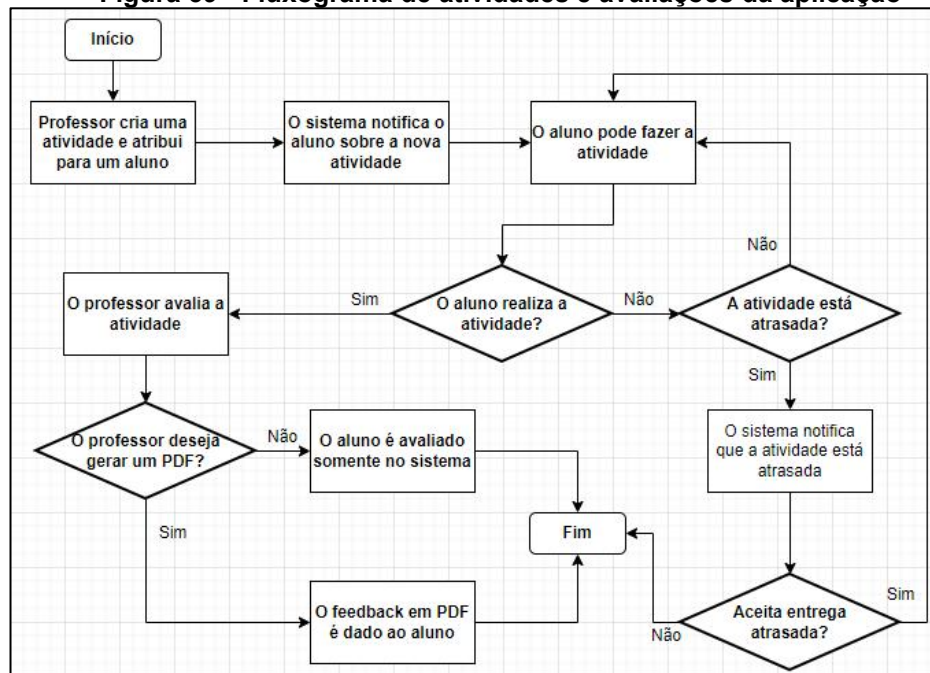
Figura 00 – Fluxograma de atividades e avaliações da aplicação

Início

Professor cria uma atividade e atribui para um aluno

O sistema notifica o aluno sobre a nova atividade

O aluno pode fazer a atividade

Não

O professor avalia a atividade

Sim

O aluno realiza a atividade?

Não

A atividade está atrasada?

Sim

O professor deseja gerar um PDF?

Não

O aluno é avaliado somente no sistema

O sistema notifica que a atividade está atrasada

Sim

Fim

Sim

O feedback em PDF é dado ao aluno

Não

Aceita entrega atrasada?